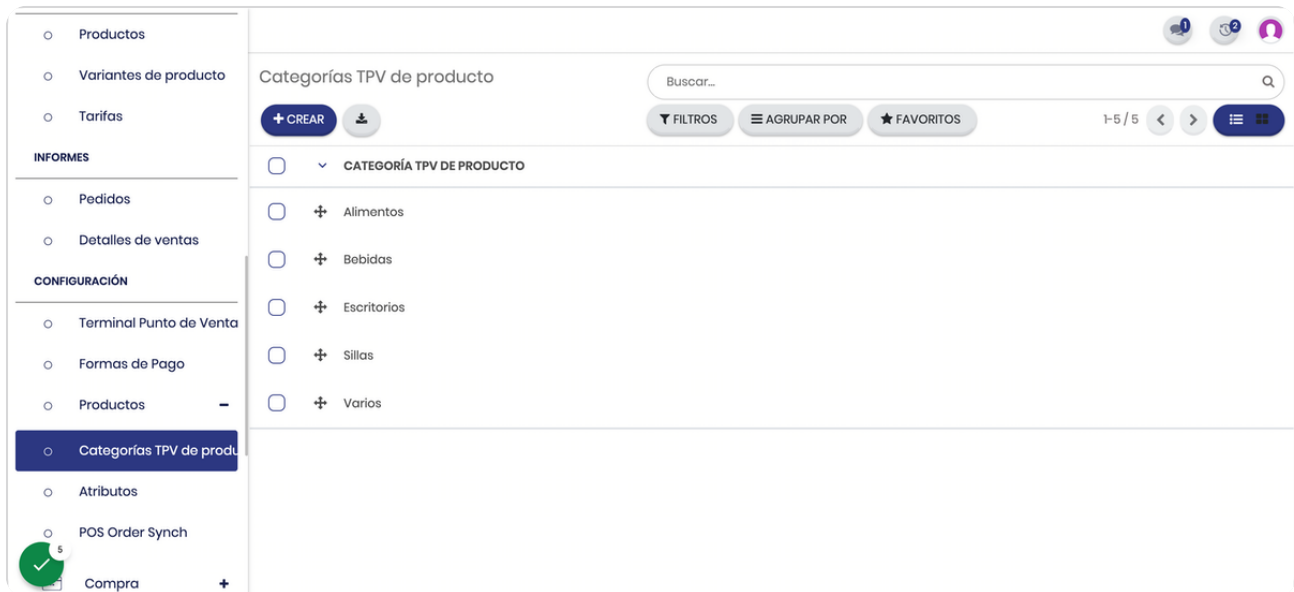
Productos
Variantes de producto
Tarifas
INFORMES
Pedidos
Detalles de ventas
CONFIGURACIÓN
Terminal Punto de Venta
Formas de Pago
Productos
Categorías TPV de produ
Atributos
POS Order Synch
5
Compra

1
2

Categorías TPV de producto
Buscar...
+ CREAR
FILTROS
AGRUPAR POR
FAVORITOS
1-5 / 5

CATEGORÍA TPV DE PRODUCTO
Alimentos
Bebidas
Escritorios
Sillas
Varios